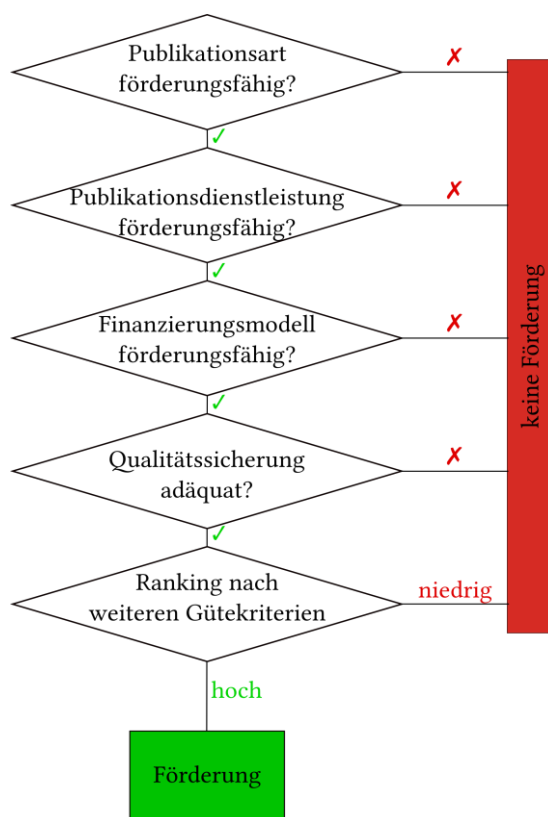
Publikationsart förderungsfähig?

✗

✓

Publikationsdienstleistung förderungsfähig?

✗

✓

Finanzierungsmodell förderungsfähig?

✗

✓

Qualitätssicherung adäquat?

✗

✓

Ranking nach weiteren Gütekriterien

niedrig

keine Förderung

hoch

Förderung